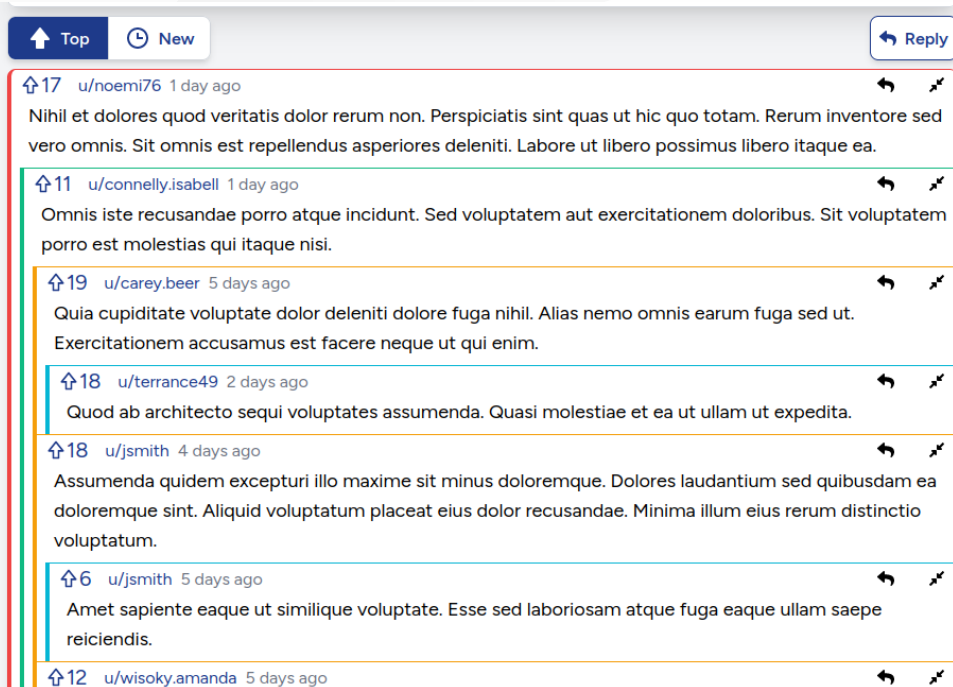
Top New Reply

17 u/noemi76 1 day ago

Nihil et dolores quod veritatis dolor rerum non. Perspiciatis sint quas ut hic quo totam. Rerum inventore sed vero omnis. Sit omnis est repellendus asperiores deleniti. Labore ut libero possimus libero itaque ea.

11 u/connelly.isabell 1 day ago

Omnis iste recusandae porro atque incidunt. Sed voluptatem aut exercitationem doloribus. Sit voluptatem porro est molestias qui itaque nisi.

19 u/carey.beer 5 days ago

Quia cupiditate voluptate dolor deleniti dolore fuga nihil. Alias nemo omnis earum fuga sed ut. Exercitationem accusamus est facere neque ut qui enim.

18 u/terrance49 2 days ago

Quod ab architecto sequi voluptates assumenda. Quasi molestiae et ea ut ullam ut expedita.

18 u/jsmith 4 days ago

Assumenda quidem excepturi illo maxime sit minus doloremque. Dolores laudantium sed quibusdam ea doloremque sint. Aliquid voluptatum placeat eius dolor recusandae. Minima illum eius rerum distinctio voluptatum.

6 u/jsmith 5 days ago

Amet sapiente eaque ut similique voluptate. Esse sed laboriosam atque fuga eaque ullam saepe reiciendis.

12 u/wisoky.amanda 5 days ago